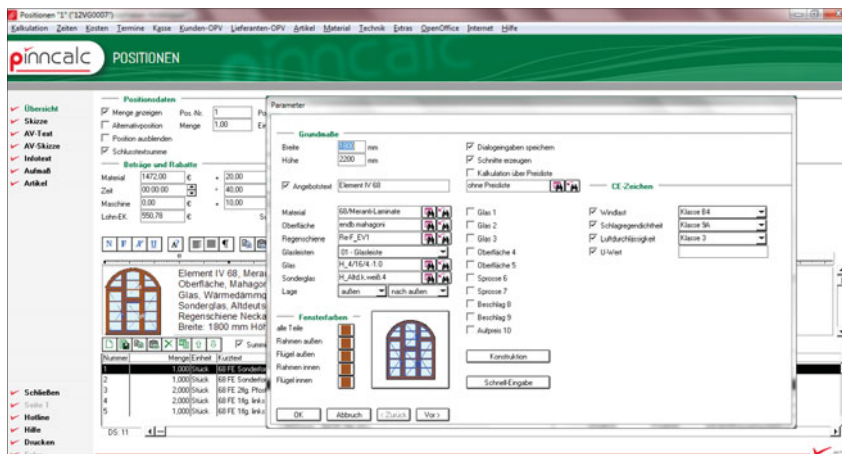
Positionen "1" ("12VG0007")

Kalkulation Zeiten Kosten Termine Kasse Kunden-OPV Lieferanten-OPV Artikel Material Technik Extras OpenOffice Internet Hilfe

pinncalc POSITIONEN

Übersicht
Skizze
AV-Text
AV-Skizze
Infotext
Aufmaß
Artikel

Positionsdaten
Menge anzeigen Pos. Nr. 1
Alternativposition Menge 1,00
Position ausblenden
Schlusstextsumme

Beträge und Rabatte
Material 1472,00 € 20,00
Zeit 00:00:00 40,00
Maschine 0,00 € 10,00
Lohn-EK 550,78 €

Element IV 68, Merai
Oberfläche, Mahagor
Glas, Wärmedämmg
Sonderglas, Altdeuts
Regenschiene Necka
Breite: 1800 mm Höh

| Nummer | Menge | Einheit | Kurztext |
|---|---|---|---|
| 1 | 1,000 | Stück | 68 FE Sonderfo |
| 2 | 1,000 | Stück | 68 FE Sonderfo |
| 3 | 2,000 | Stück | 68 FE 2flg. Pfost |
| 4 | 2,000 | Stück | 68 FE 1flg. link |
| 5 | 1,000 | Stück | 68 FE 1flg. link |

DS: 11

Schließen
Seite 1
Hotline
Hilfe
Drucken

Parameter

Grundmaße
Breite 1800 mm
Höhe 2200 mm

Angebotstext Element IV 68

Material 68/Meranti-Laminate
Oberfläche endb.mahagoni
Regenschiene ReiF_EV1
Glasleisten 01 - Glasleiste
Glas H_4/16/4-1.0
Sonderglas H_Altd.k.weiß.4
Lage außen nach außen

Fensterfarben
alle Teile
Rahmen außen
Flügel außen
Rahmen innen
Flügel innen

Dialogeingaben speichern
Schnitte erzeugen
Kalkulation über Preisliste
ohne Preisliste

Glas 1
Glas 2
Glas 3
Oberfläche 4
Oberfläche 5
Sprosse 6
Sprosse 7
Beschlag 8
Beschlag 9
Aufpreis 10

Konstruktion
Schnell-Eingabe

CE-Zeichen
Windlast Klasse B4
Schlagregendichtheit Klasse 9A
Luftdurchlässigkeit Klasse 3
U-Wert

OK Abbruch < Zurück Vor >